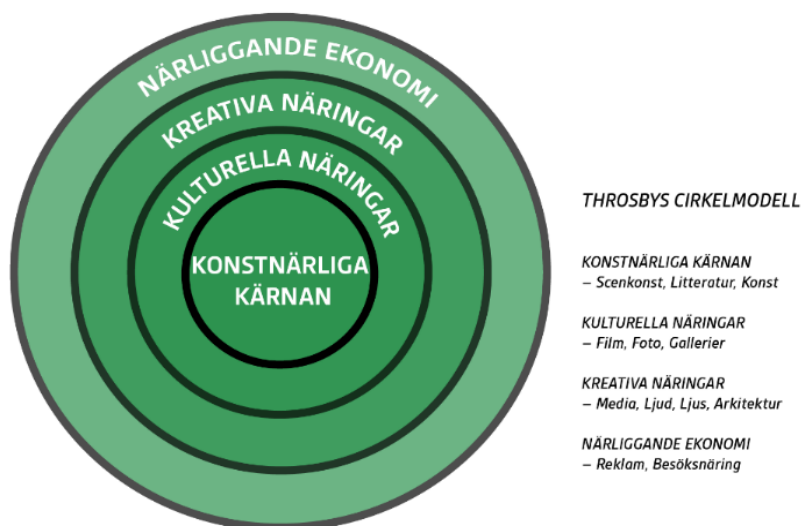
NÄRLIGGANDE EKONOMI
KREATIVA NÄRINGAR
KULTURELLA NÄRINGAR
KONSTNÄRLIGA KÄRNAN

THROSBYS CIRKELMODELL

KONSTNÄRLIGA KÄRNAN
– Scenkonst, Litteratur, Konst

KULTURELLA NÄRINGAR
– Film, Foto, Gallerier

KREATIVA NÄRINGAR
– Media, Ljud, Ljus, Arkitektur

NÄRLIGGANDE EKONOMI
– Reklam, Besöksnäring